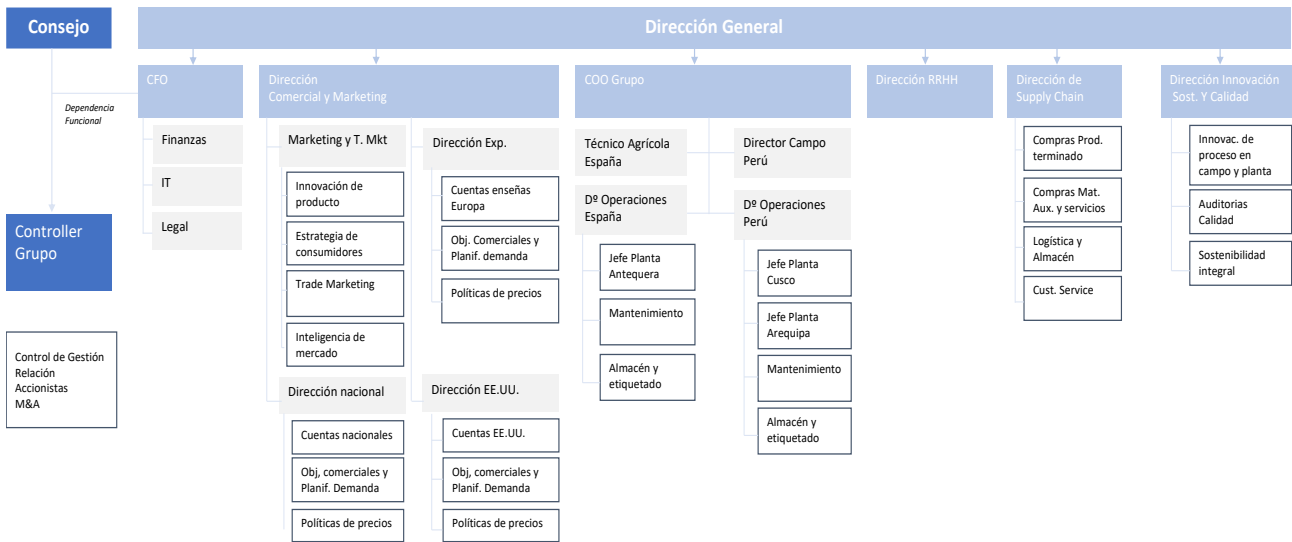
Consejo

Dirección General

Dependencia Funcional

Controller Grupo

Control de Gestión
Relación Accionistas
M&A

CFO

Finanzas

IT

Legal

Dirección Comercial y Marketing

Marketing y T. Mkt

Innovación de producto

Estrategia de consumidores

Trade Marketing

Inteligencia de mercado

Dirección nacional

Cuentas nacionales

Obj, comerciales y Planif. Demanda

Políticas de precios

Dirección Exp.

Cuentas enseñas Europa

Obj. Comerciales y Planif. demanda

Políticas de precios

Dirección EE.UU.

Cuentas EE.UU.

Obj, comerciales y Planif. Demanda

Políticas de precios

COO Grupo

Técnico Agrícola España

Dº Operaciones España

Jefe Planta Antequera

Mantenimiento

Almacén y etiquetado

Director Campo Perú

Dº Operaciones Perú

Jefe Planta Cusco

Jefe Planta Arequipa

Mantenimiento

Almacén y etiquetado

Dirección RRHH

Dirección de Supply Chain

Compras Prod. terminado

Compras Mat. Aux. y servicios

Logística y Almacén

Cust. Service

Dirección Innovación Sost. Y Calidad

Innovac. de proceso en campo y planta

Auditorias Calidad

Sostenibilidad integral